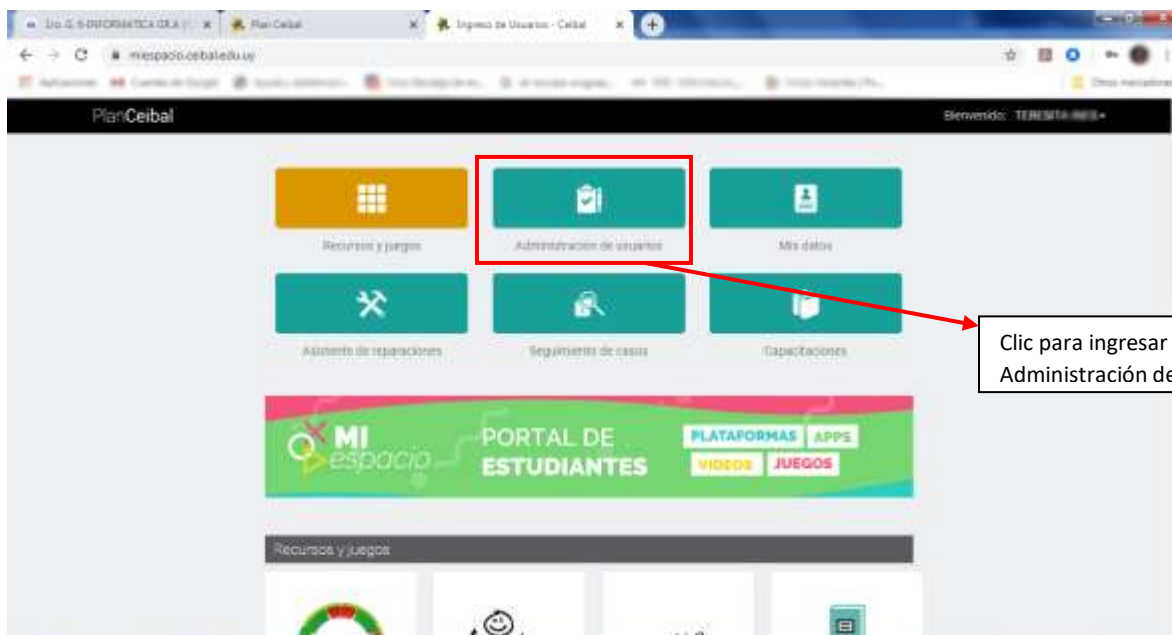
Lic. G. 6-INFORMATICA DE LA | × Plan Ceibal × Ingreso de Usuarios - Ceibal ×

miespacio.ceibal.edu.uy

Aplicaciones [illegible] Otros marcadores

PlanCeibal

Bienvenido: TERESITA INES

Recursos y juegos

Administracion de usuarios

Mis datos

Asistente de reparaciones

Seguimiento de casos

Capacitaciones

Clic para ingresar
Administración de

MI espacio

PORTAL DE ESTUDIANTES

PLATAFORMAS APPS VIDEOS JUEGOS

Recursos y juegos